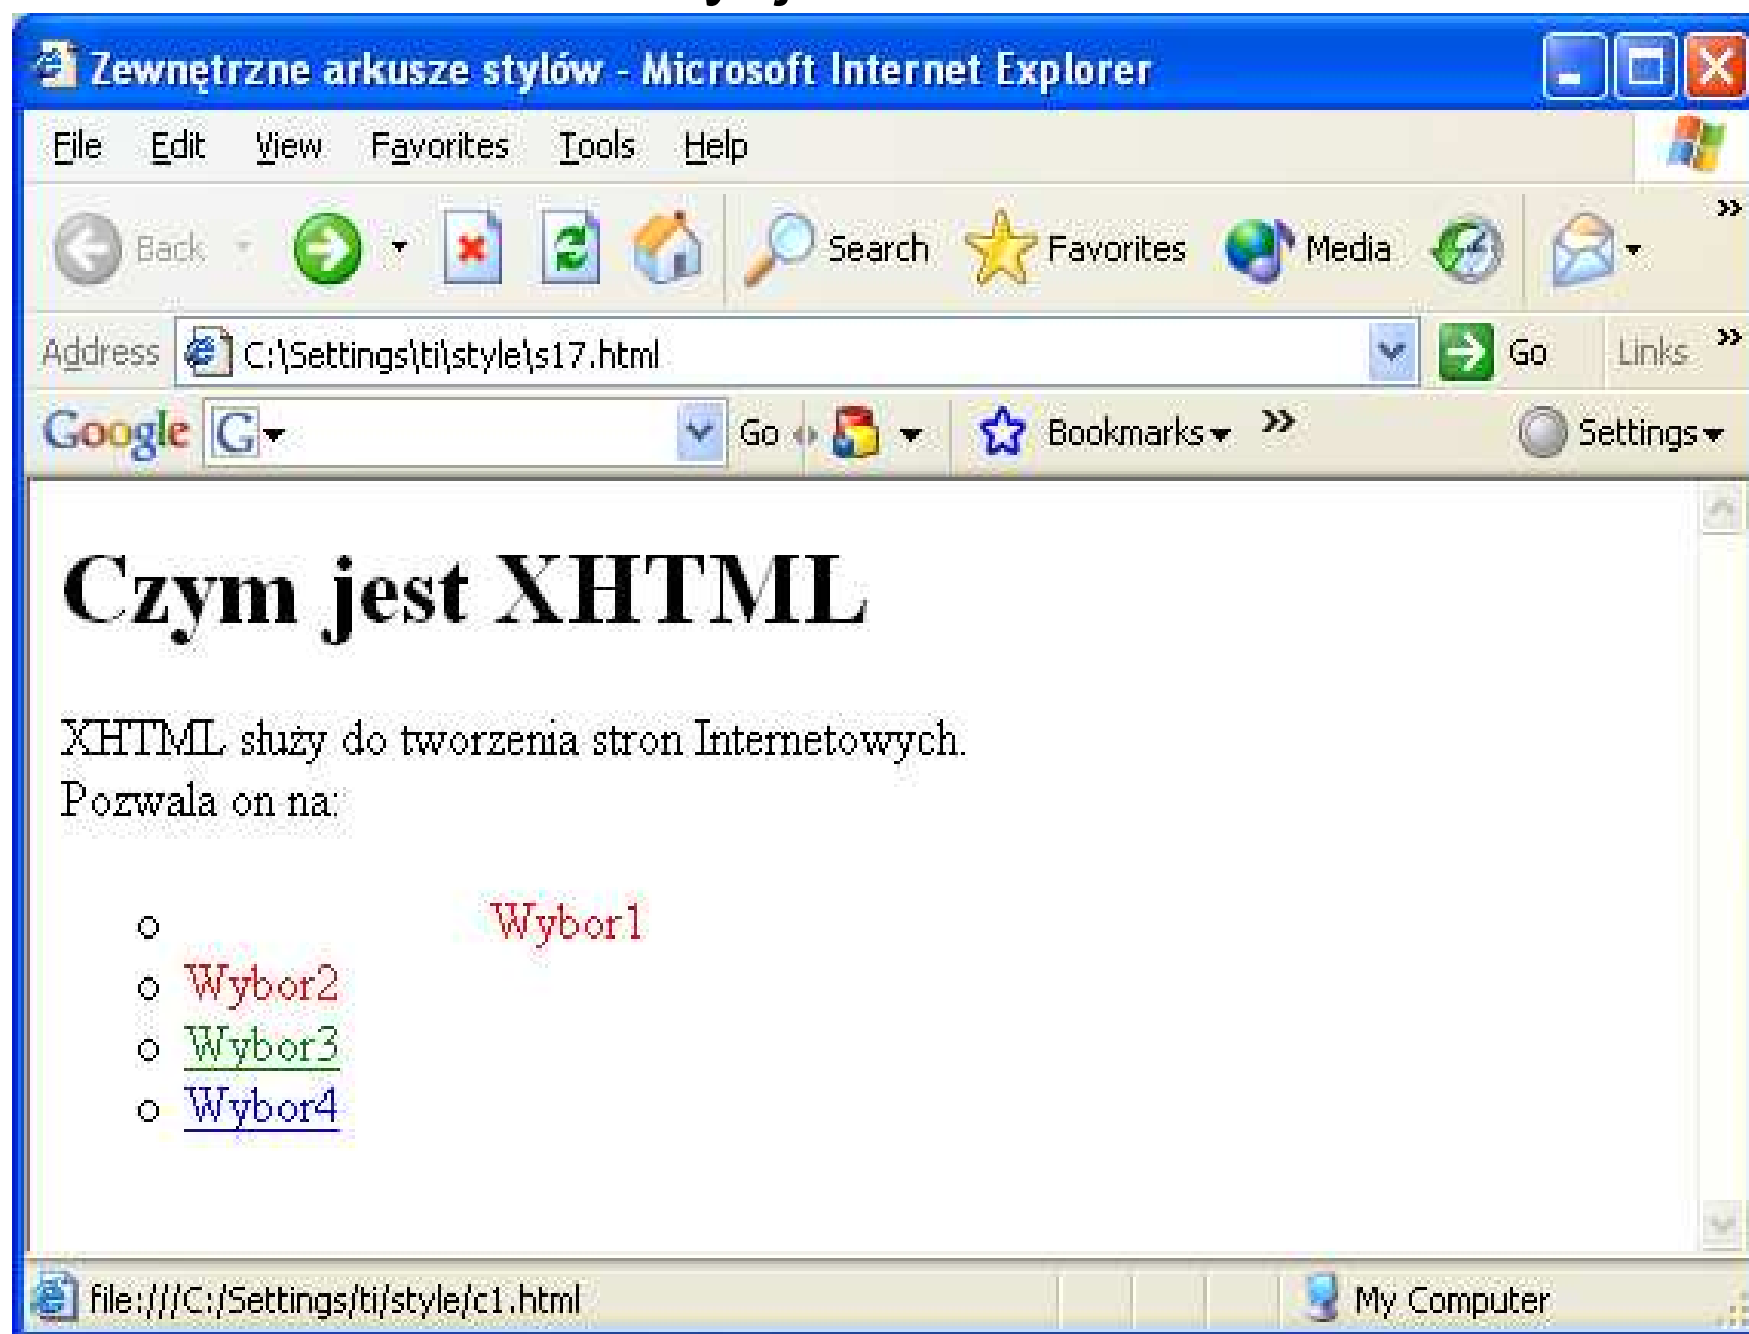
Zewnętrzne arkusze stylów - Microsoft Internet Explorer

File Edit View Favorites Tools Help

Back Search Favorites Media

Address C:\Settings\ti\style\s17.html Go Links

Google G Go Bookmarks Settings

Czym jest XHTML

XHTML służy do tworzenia stron Internetowych.
Pozwala on na:

- Wybor1
- Wybor2
- Wybor3
- Wybor4

file:///C:/Settings/ti/style/c1.html My Computer